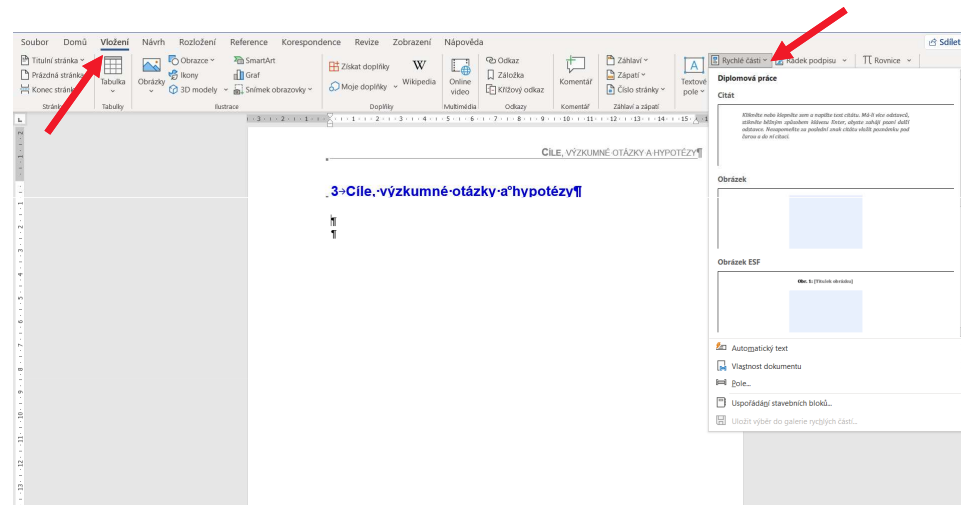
Soubor Domů Vložení Návrh Rozložení Reference Korespondence Revize Zobrazení Nápověda

Sdílet

Titulní stránka
Prázdná stránka
Konec stránky
Stránky

Tabulka
Tabulky

Obrázky
Obrazce
Ikony
3D modely
SmartArt
Graf
Snímek obrazovky
Ilustrace

Získat doplňky
Moje doplňky
Wikipedia
Doplňky

Online video
Multimédia

Odkaz
Záložka
Křížový odkaz
Odkazy

Komentář
Komentář

Záhlaví
Zápatí
Číslo stránky
Záhlaví a zápatí

Textové pole

Rychlé části
Řádek podpisu
Rovnice

Diplomová práce

Citát

Klikněte nebo klepněte sem a napište text citátu. Má-li více odstavců, stiskněte běžným způsobem klávesu Enter, abyste zahájili psaní další odstavce. Nezapomeňte za poslední znak citátu vložit poznámku pod čarou a do ní citaci.

Obrázek

Obrázek ESF

Obr. 1: [Titulek obrázku]

Automatický text
Vlastnost dokumentu
Pole...
Uspořádání stavebních bloků...
Uložit výběr do galerie rychlých částí...

CÍLE, VÝZKUMNÉ OTÁZKY A HYPOTÉZY¶

3→Cíle,·výzkumné·otázky·a°hypotézy¶

¶
¶